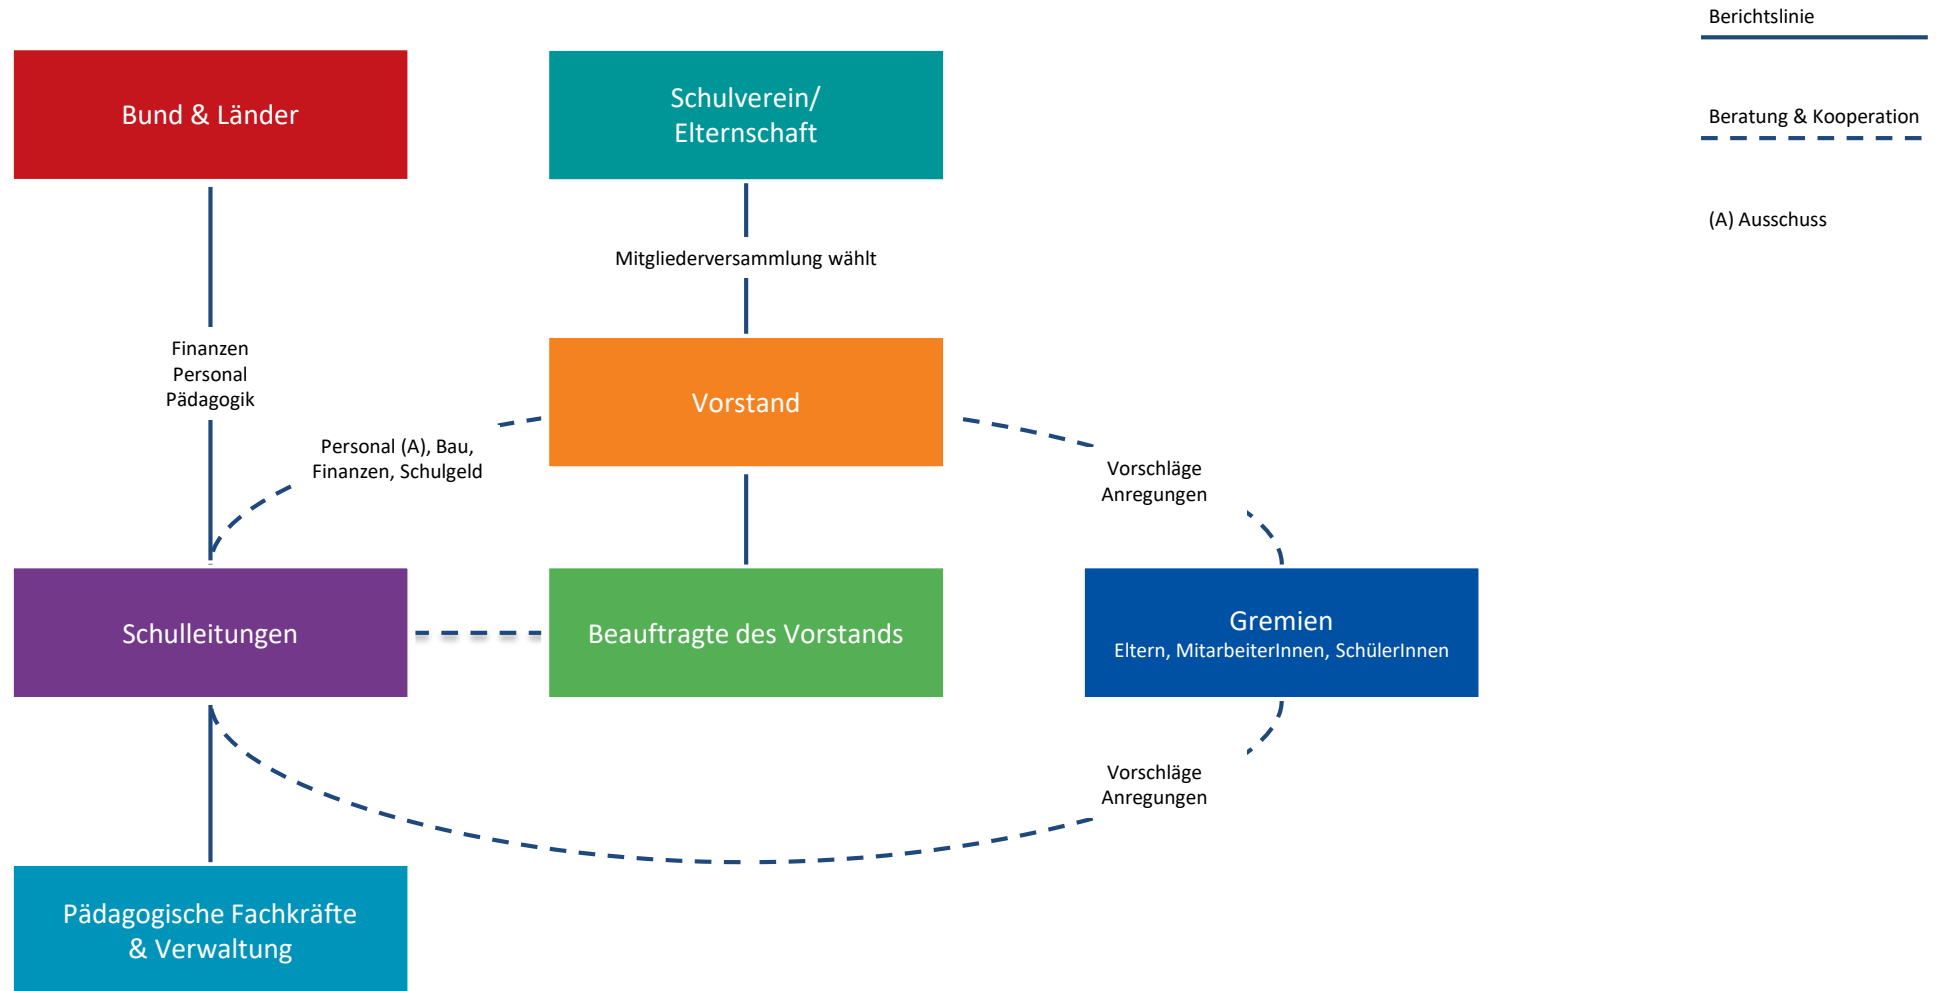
Berichtslinie

Beratung & Kooperation

(A) Ausschuss

Bund & Länder

Schulverein/ Elternschaft

Mitgliederversammlung wählt

Finanzen
Personal
Pädagogik

Vorstand

Personal (A), Bau,
Finanzen, Schulgeld

Vorschläge
Anregungen

Schulleitungen

Beauftragte des Vorstands

Gremien
Eltern, MitarbeiterInnen, SchülerInnen

Vorschläge
Anregungen

Pädagogische Fachkräfte & Verwaltung